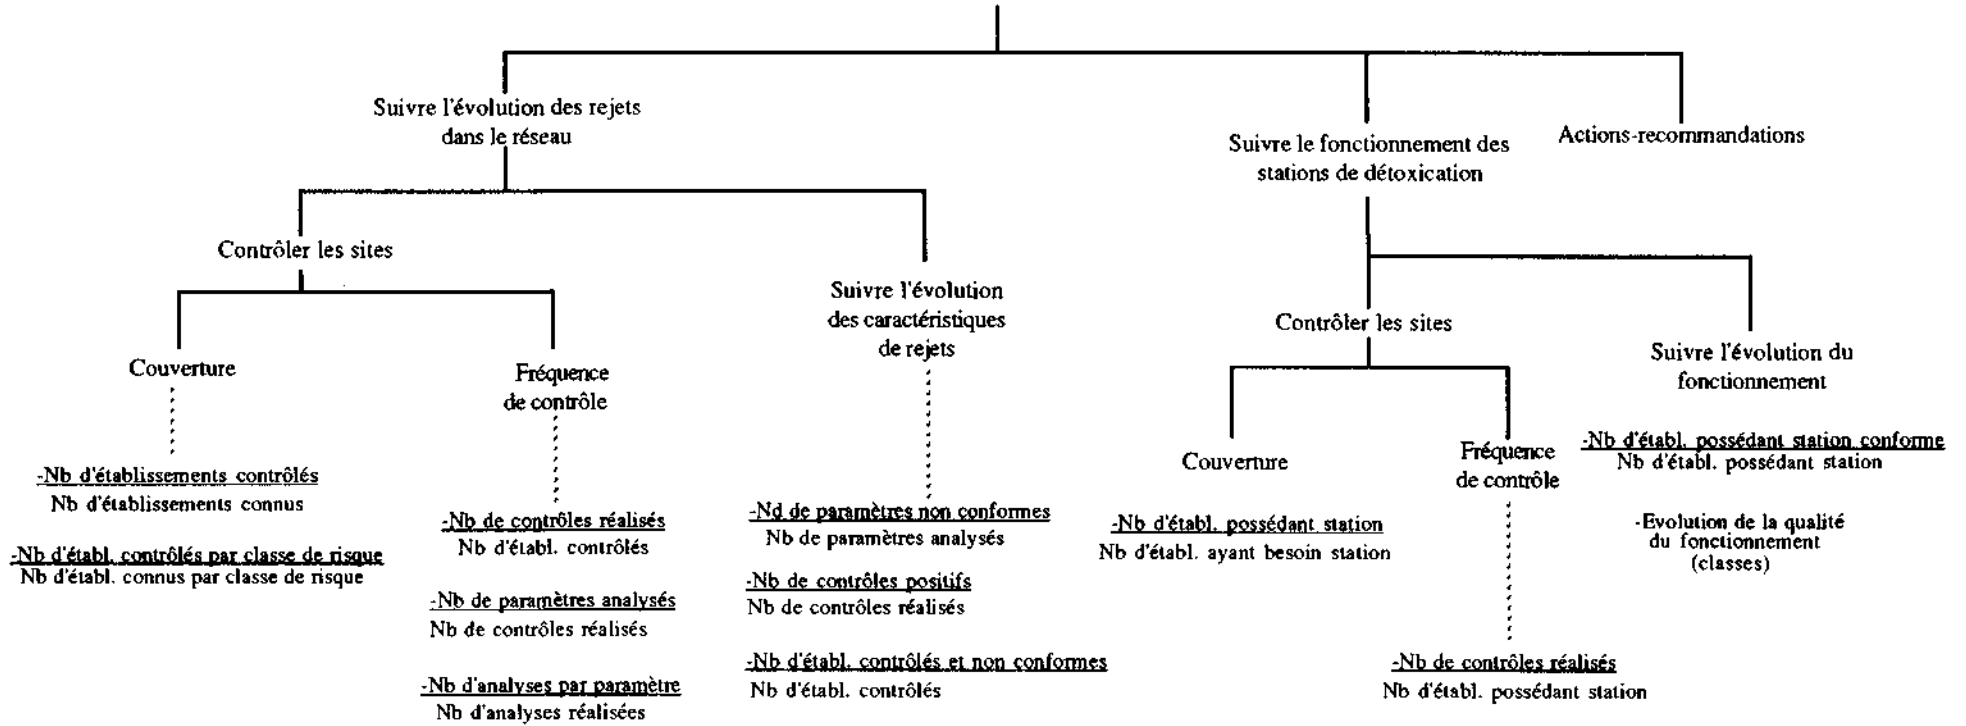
Suivre l'évolution des rejets dans le réseau

Suivre le fonctionnement des stations de détoxication

Actions-recommandations

Contrôler les sites

Suivre l'évolution des caractéristiques de rejets

Couverture

Fréquence de contrôle

$\frac{\text{-Nb d'établissements contrôlés}}{\text{Nb d'établissements connus}}$

$\frac{\text{-Nb d'établ. contrôlés par classe de risque}}{\text{Nb d'établ. connus par classe de risque}}$

$\frac{\text{-Nb de contrôles réalisés}}{\text{Nb d'établ. contrôlés}}$

$\frac{\text{-Nb de paramètres analysés}}{\text{Nb de contrôles réalisés}}$

$\frac{\text{-Nb d'analyses par paramètre}}{\text{Nb d'analyses réalisées}}$

$\frac{\text{-Nd de paramètres non conformes}}{\text{Nb de paramètres analysés}}$

$\frac{\text{-Nb de contrôles positifs}}{\text{Nb de contrôles réalisés}}$

$\frac{\text{-Nb d'établ. contrôlés et non conformes}}{\text{Nb d'établ. contrôlés}}$

Contrôler les sites

Suivre l'évolution du fonctionnement

Couverture

Fréquence de contrôle

$\frac{\text{-Nb d'établ. possédant station}}{\text{Nb d'établ. ayant besoin station}}$

$\frac{\text{-Nb de contrôles réalisés}}{\text{Nb d'établ. possédant station}}$

$\frac{\text{-Nb d'établ. possédant station conforme}}{\text{Nb d'établ. possédant station}}$

-Evolution de la qualité du fonctionnement (classes)